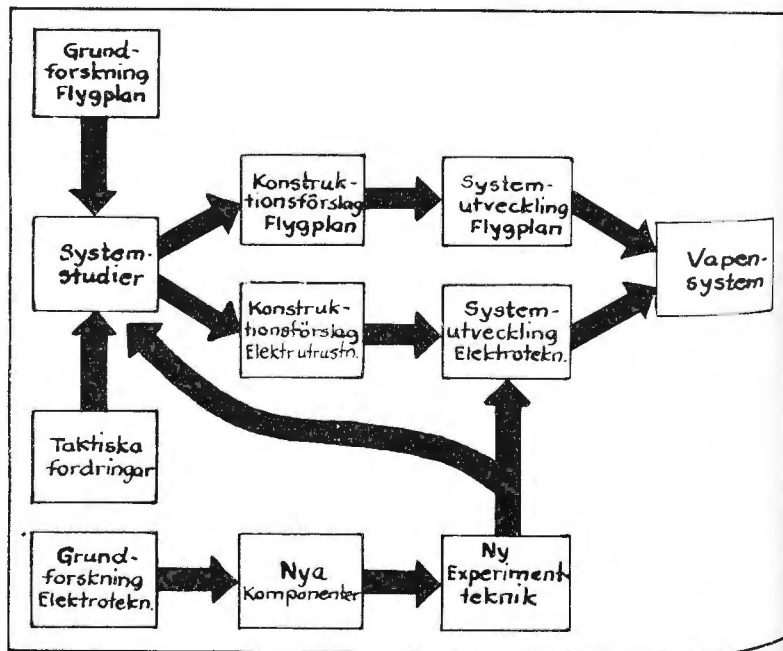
Grundforskning Flygplan

Systemstudier

Konstruktionsförslag Flygplan

Systemutveckling Flygplan

Vapensystem

Konstruktionsförslag Elektrutrustn.

Systemutveckling Elektrotekn.

Taktiska fordringar

Grundforskning Elektrotekn.

Nya Komponenter

Ny Experimentteknik